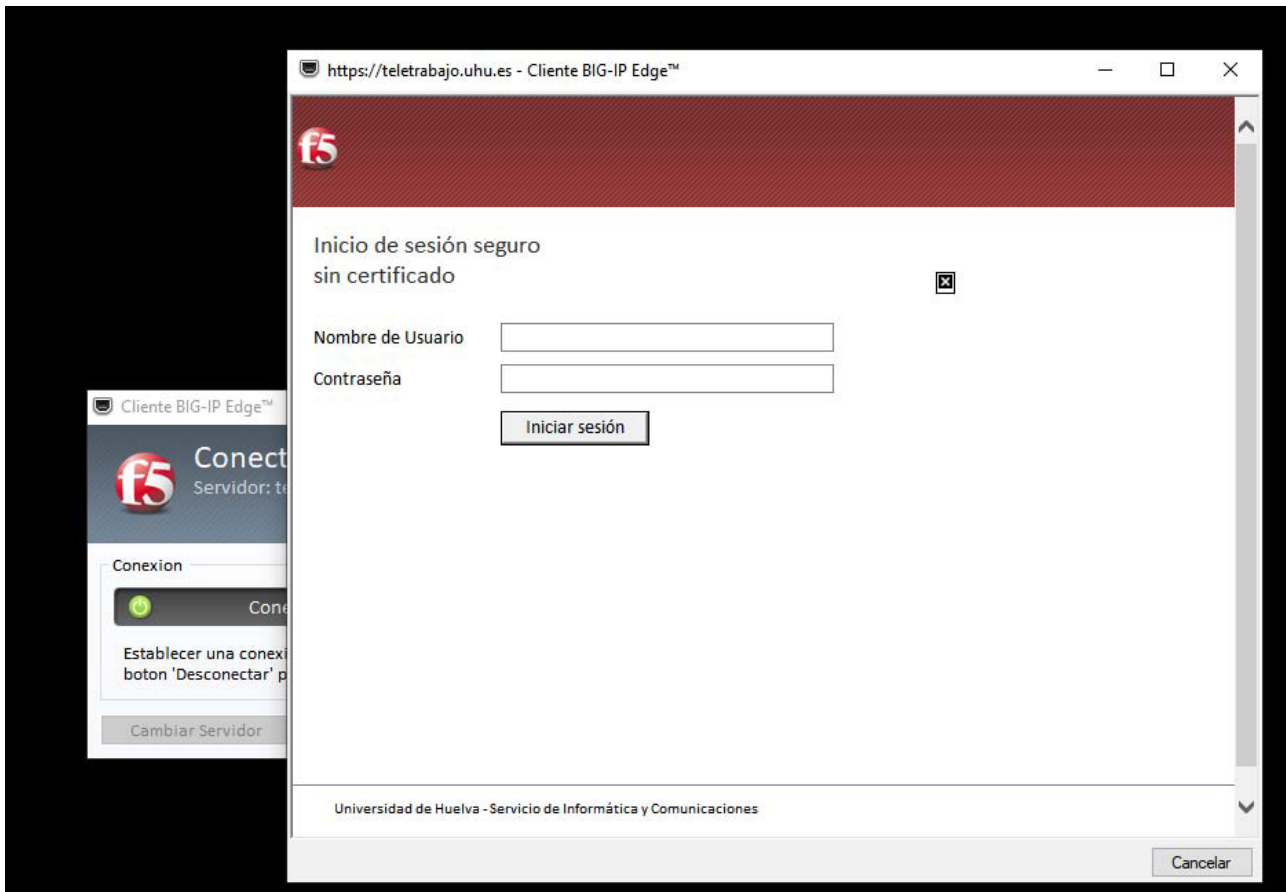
https://teletrabajo.uhu.es - Cliente BIG-IP Edge™

f5

Inicio de sesión seguro
sin certificado

Nombre de Usuario

Contraseña

Iniciar sesión

Universidad de Huelva - Servicio de Informática y Comunicaciones

Cancelar

Cliente BIG-IP Edge™

f5

Conect

Servidor: te

Conexion

Cone

Establecer una conexi
boton 'Desconectar' p

Cambiar Servidor